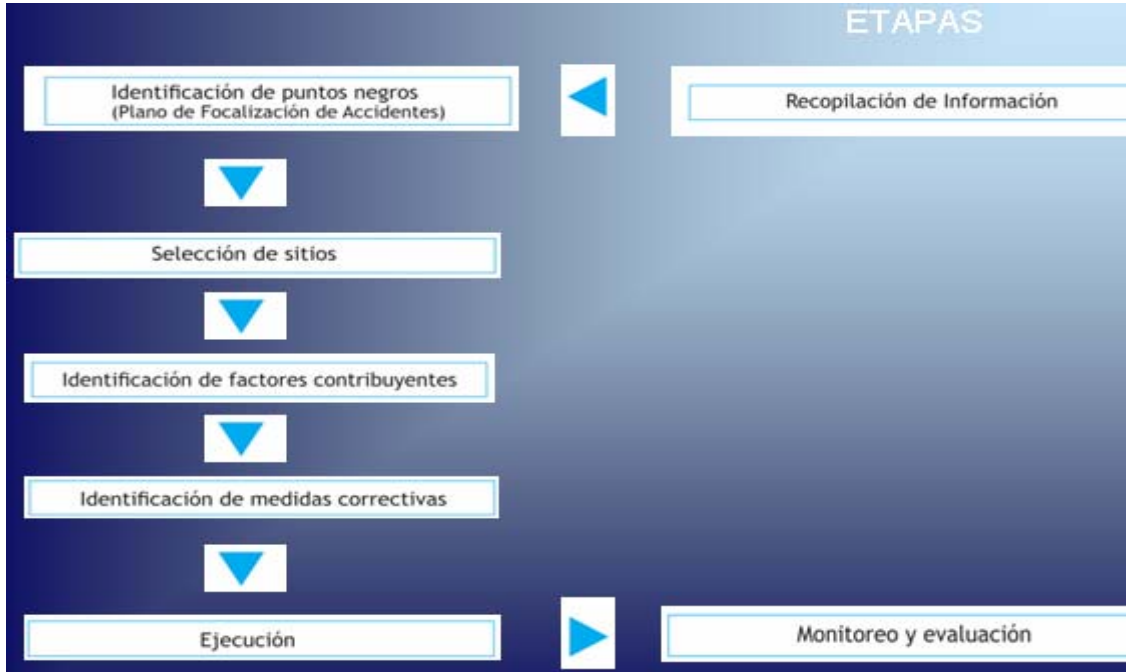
ETAPAS

Recopilación de Información

Identificación de puntos negros
(Plano de Focalización de Accidentes)

Selección de sitios

Identificación de factores contribuyentes

Identificación de medidas correctivas

Ejecución

Monitoreo y evaluación